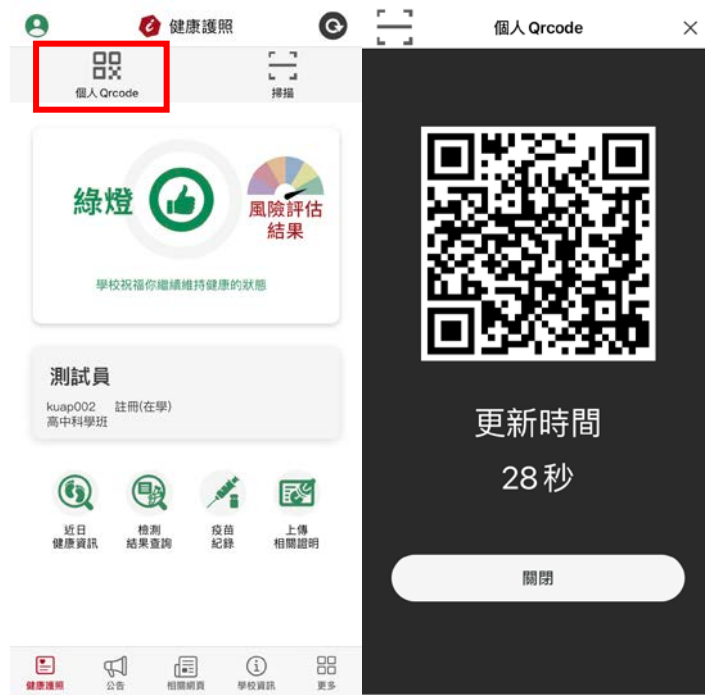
健康護照

個人 Qrcode

掃描

綠燈

風險評估結果

學校祝福你繼續維持健康的狀態

測試員

kuap002 註冊(在學)
高中科學班

近日健康資訊

檢測結果查詢

疫苗紀錄

上傳相關證明

健康護照

公告

相關網頁

學校資訊

更多

個人 Qrcode

×

更新時間

28 秒

關閉